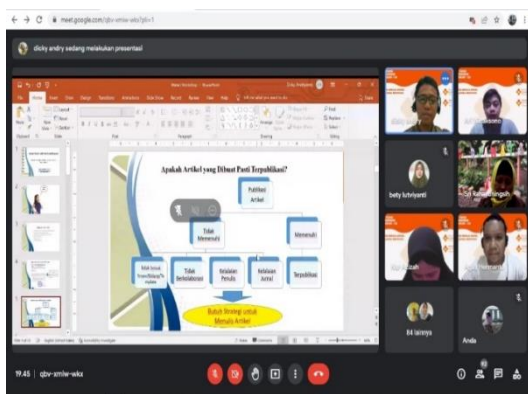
meet.google.com/qbv-xmiw-wks?pli=1

dicky andry sedang melakukan presentasi

Apakah Artikel yang Dibuat Pasti Terpublikasi?

Publikasi Artikel

Tidak Memenuhi

Memenuhi

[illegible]

Tidak Terkelabuhan

Kelalaian Penulis

Kelalaian Jurnal

Terpublikasi

Butuh Strategi untuk Menulis Artikel

bety lutriyanti

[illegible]

84 lainnya

Anda

19.45 | qbv-xmiw-wks